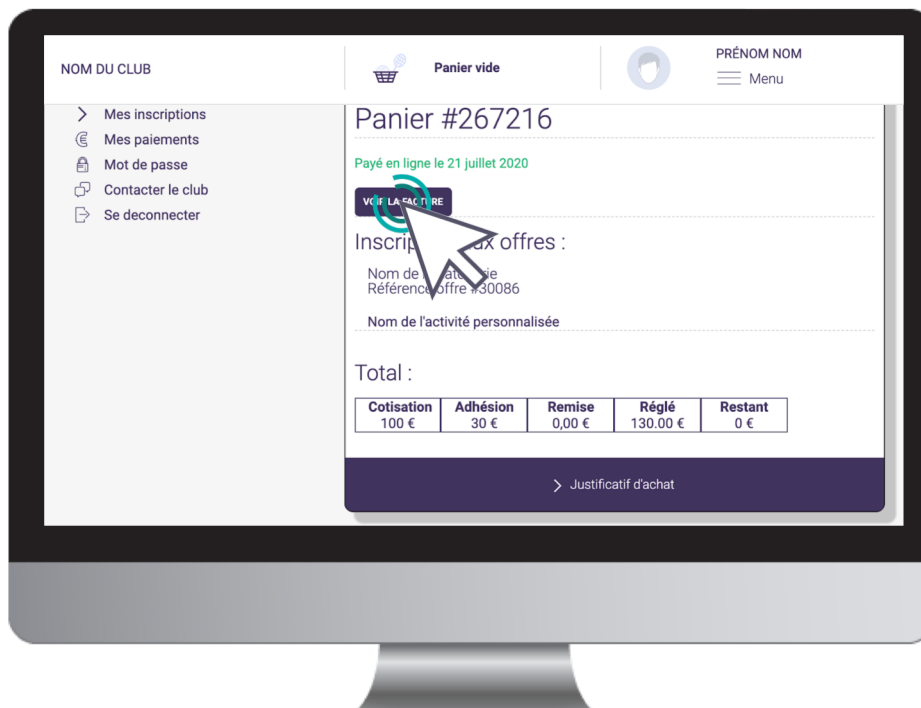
NOM DU CLUB

Panier vide

PRÉNOM NOM
Menu

Mes inscriptions
Mes paiements
Mot de passe
Contacter le club
Se deconnecter

Panier #267216

Payé en ligne le 21 juillet 2020

VO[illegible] LA FAC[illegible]RE

Inscrip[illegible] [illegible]ux offres :

Nom de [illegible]ate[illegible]ie
Référence offre #30086

Nom de l'activité personnalisée

Total :

| Cotisation | Adhésion | Remise | Réglé | Restant |
|---|---|---|---|---|
| 100 € | 30 € | 0,00 € | 130.00 € | 0 € |

Justificatif d'achat